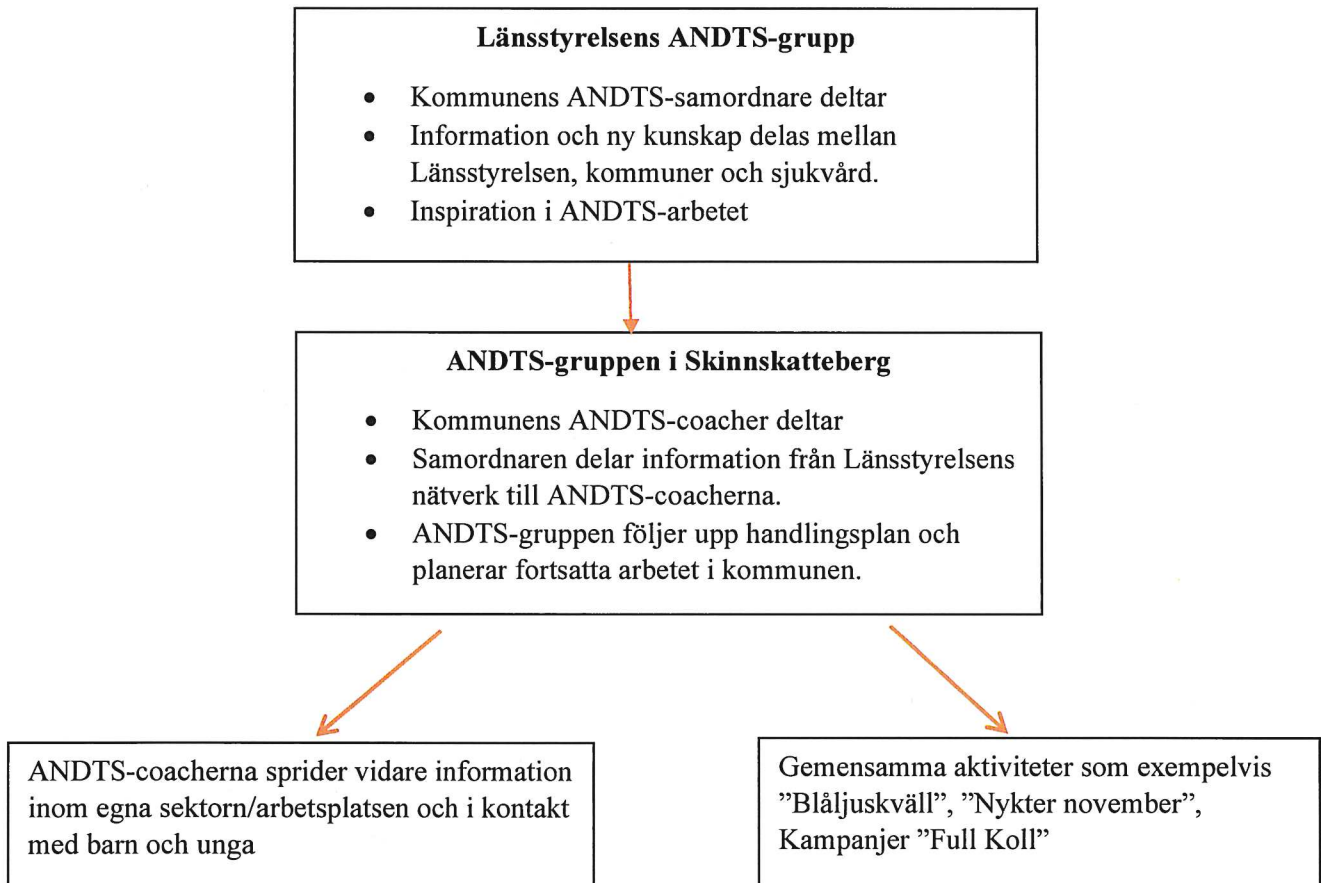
**Länsstyrelsens ANDTS-grupp**

- Kommunens ANDTS-samordnare deltar
- Information och ny kunskap delas mellan Länsstyrelsen, kommuner och sjukvård.
- Inspiration i ANDTS-arbetet

**ANDTS-gruppen i Skinnskatteberg**

- Kommunens ANDTS-coacher deltar
- Samordnaren delar information från Länsstyrelsens nätverk till ANDTS-coacherna.
- ANDTS-gruppen följer upp handlingsplan och planerar fortsatta arbetet i kommunen.

ANDTS-coacherna sprider vidare information inom egna sektorn/arbetsplatsen och i kontakt med barn och unga

Gemensamma aktiviteter som exempelvis ”Blåljuskväll”, ”Nykter november”, Kampanjer ”Full Koll”